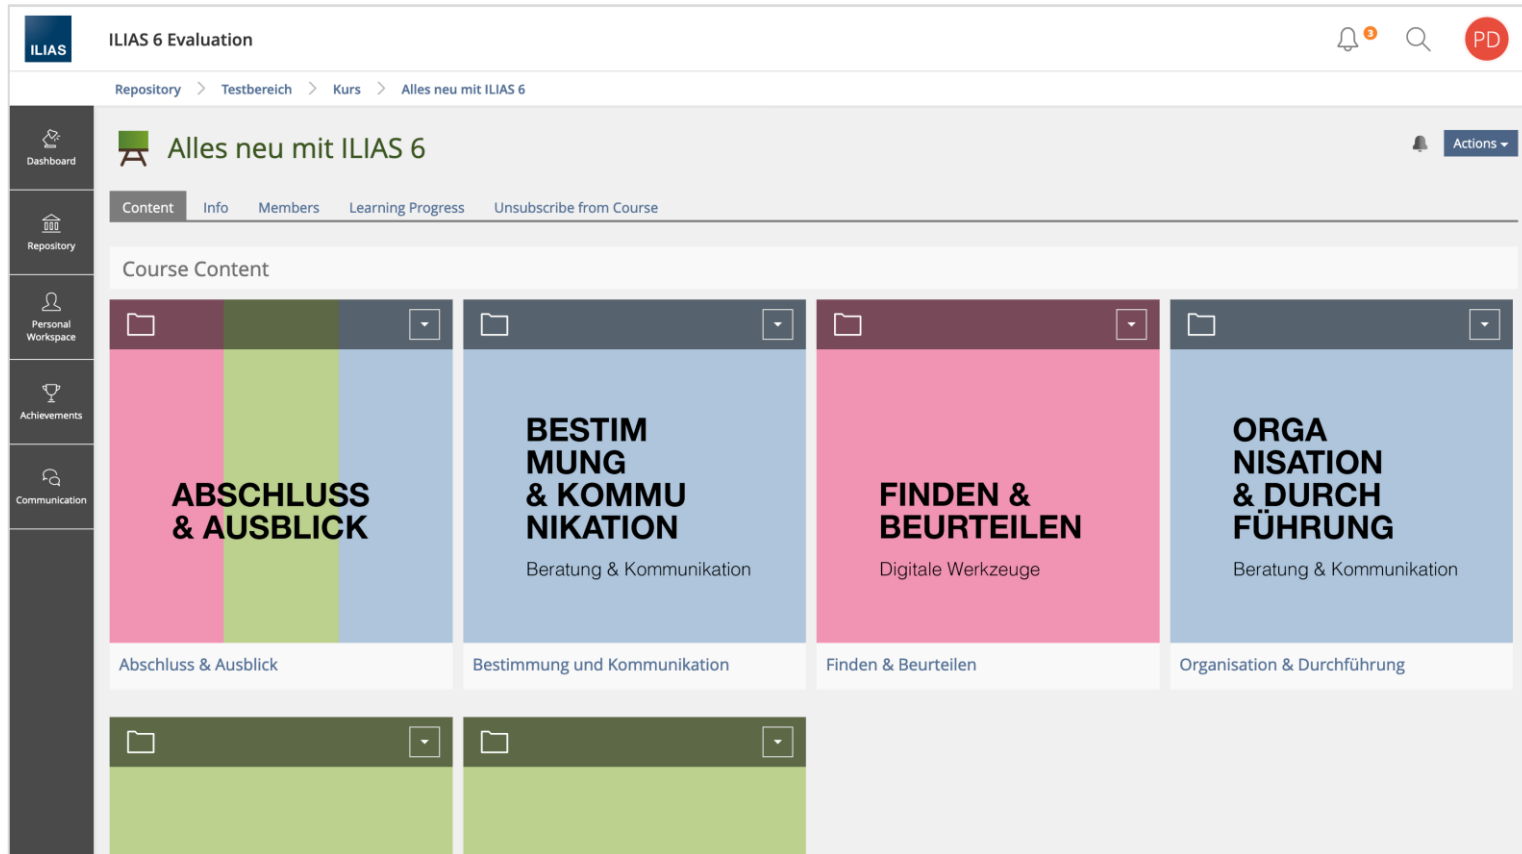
ILIAS

ILIAS 6 Evaluation

3

PD

Repository > Testbereich > Kurs > Alles neu mit ILIAS 6

Dashboard

Repository

Personal Workspace

Achievements

Communication

Alles neu mit ILIAS 6

Actions

Content Info Members Learning Progress Unsubscribe from Course

Course Content

ABSCHLUSS & AUSBLICK

Abschluss & Ausblick

BESTIM MUNG & KOMMU NIKATION

Beratung & Kommunikation

Bestimmung und Kommunikation

FINDEN & BEURTEILEN

Digitale Werkzeuge

Finden & Beurteilen

ORGA NISATION & DURCH FÜHRUNG

Beratung & Kommunikation

Organisation & Durchführung